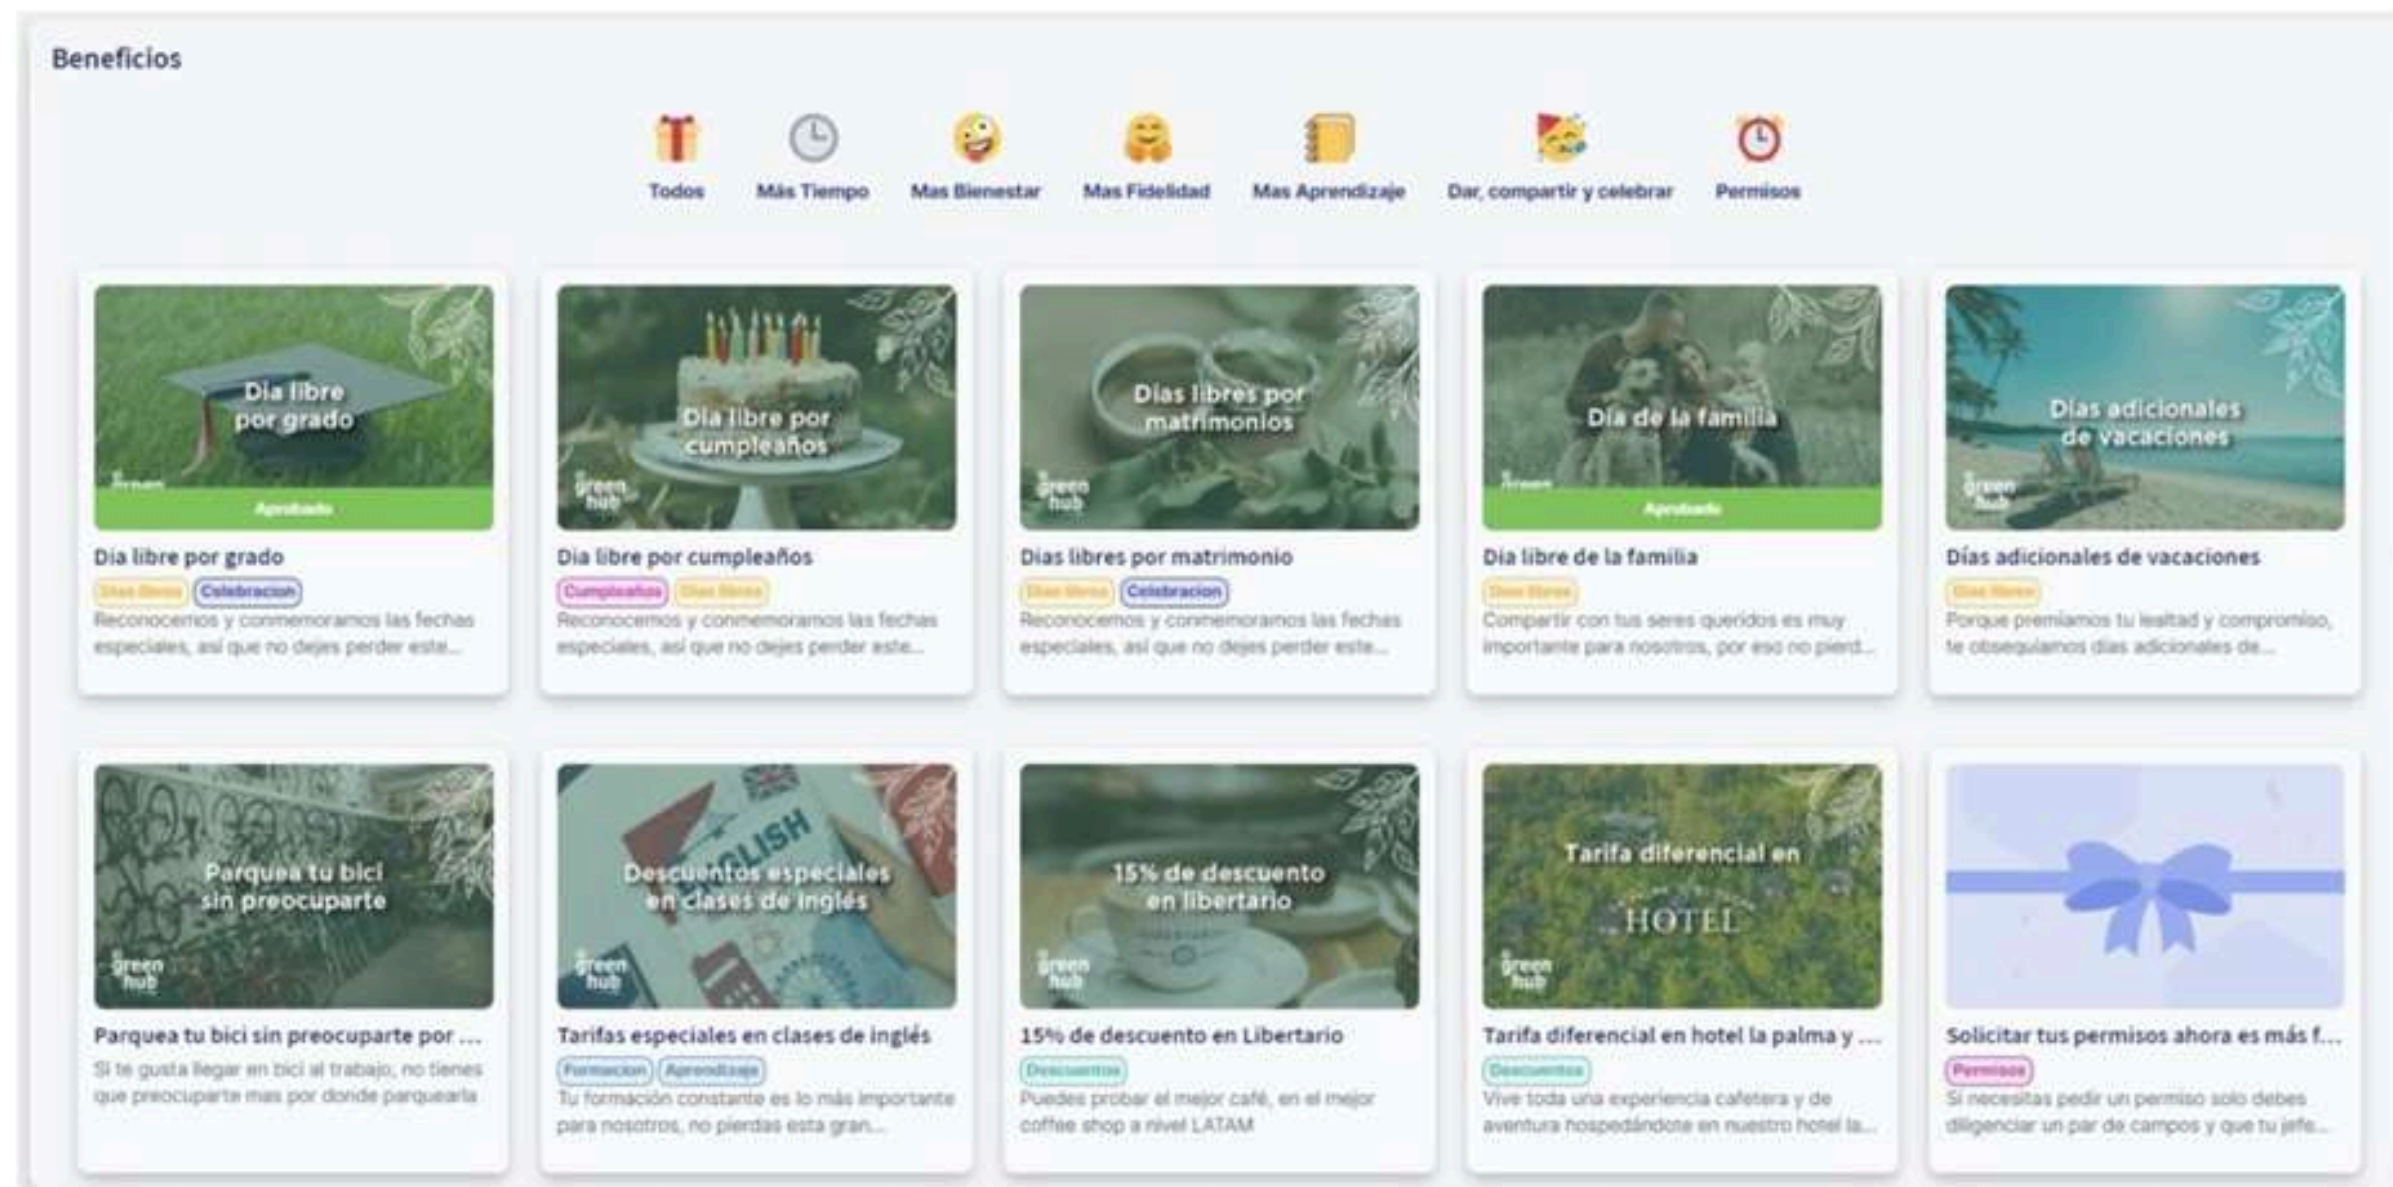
Beneficios

Todos
Más Tiempo
Mas Bienestar
Mas Fidelidad
Mas Aprendizaje
Dar, compartir y celebrar
Permisos

Día libre por grado
green
Aprobado
Día libre por grado
Dias libres
Celebracion
Reconocemos y conmemoramos las fechas especiales, así que no dejes perder este...

Día libre por cumpleaños
green hub
Día libre por cumpleaños
Cumpleaños
Dias libres
Reconocemos y conmemoramos las fechas especiales, así que no dejes perder este...

Días libres por matrimonios
green hub
Días libres por matrimonio
Dias libres
Celebracion
Reconocemos y conmemoramos las fechas especiales, así que no dejes perder este...

Día de la familia
green
Aprobado
Día libre de la familia
Dias libres
Compartir con tus seres queridos es muy importante para nosotros, por eso no pierd...

Días adicionales de vacaciones
green hub
Días adicionales de vacaciones
Dias libres
Porque premiamos tu lealtad y compromiso, te obsequiamos días adicionales de...

Parquea tu bici sin preocuparte
green hub
Parquea tu bici sin preocuparte por ...
Si te gusta llegar en bici al trabajo, no tienes que preocuparte mas por donde parquearla

ENGLISH
Descuentos especiales en clases de inglés
green hub
Tarifas especiales en clases de inglés
Formacion
Aprendizaje
Tu formación constante es lo más importante para nosotros, no pierdas esta gran...

15% de descuento en libertario
green hub
15% de descuento en Libertario
Descuentos
Puedes probar el mejor café, en el mejor coffee shop a nivel LATAM

Tarifa diferencial en
HOTEL
green hub
Tarifa diferencial en hotel la palma y ...
Descuentos
Vive toda una experiencia cafetera y de aventura hospedándote en nuestro hotel la...

Solicitar tus permisos ahora es más f...
Permisos
Si necesitas pedir un permiso solo debes diligenciar un par de campos y que tu jefe...